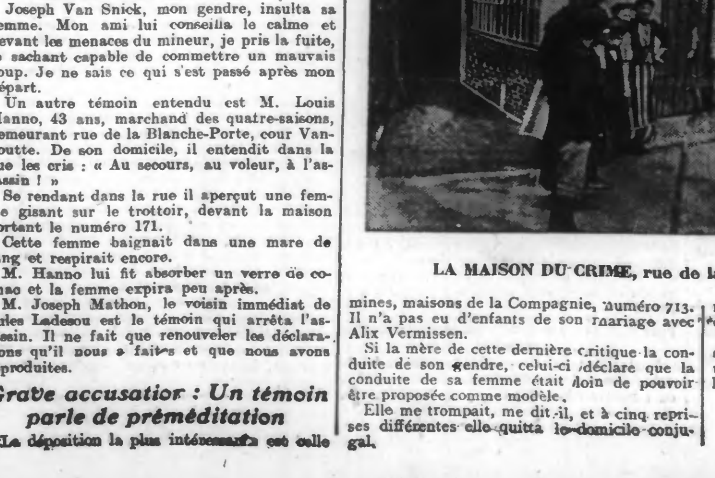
Joseph Van Snick, mon gendre, insulta sa femme. Mon ami lui conseilla le calme et devant les menaces du mineur, je pris la fuite, le sachant capable de commettre un mauvais coup. Je ne sais ce qui s'est passé après mon départ.

Un autre témoin entendu est M. Louis Hanno, 43 ans, marchand des quatre-saisons, demeurant rue de la Blanche-Porte, cour Vanoutte. De son domicile, il entendit dans la rue les cris : « Au secours, au voleur, à l'assassin ! »

Se rendant dans la rue il aperçut une femme gisant sur le trottoir, devant la maison portant le numéro 171.

Cette femme baignait dans une mare de sang et respirait encore.

M. Hanno lui fit absorber un verre de cognac et la femme expira peu après.

M. Joseph Mathon, le voisin immédiat de Jules Ledesou est le témoin qui arrêta l'assassin. Il ne fait que renouveler les déclarations qu'il nous a faites et que nous avons reproduites.

Grave accusation : Un témoin parle de préméditation

La déposition la plus intéressante est celle

LA MAISON DU CRIME, rue de la

mines, maisons de la Compagnie, numéro 713. Il n'a pas eu d'enfants de son mariage avec Alix Vermissen.

Si la mère de cette dernière critique la conduite de son gendre, celui-ci déclare que la conduite de sa femme était loin de pouvoir être proposée comme modèle.

Elle me trompait, me dit-il, et à cinq reprises différentes elle quitta le domicile conjugal.